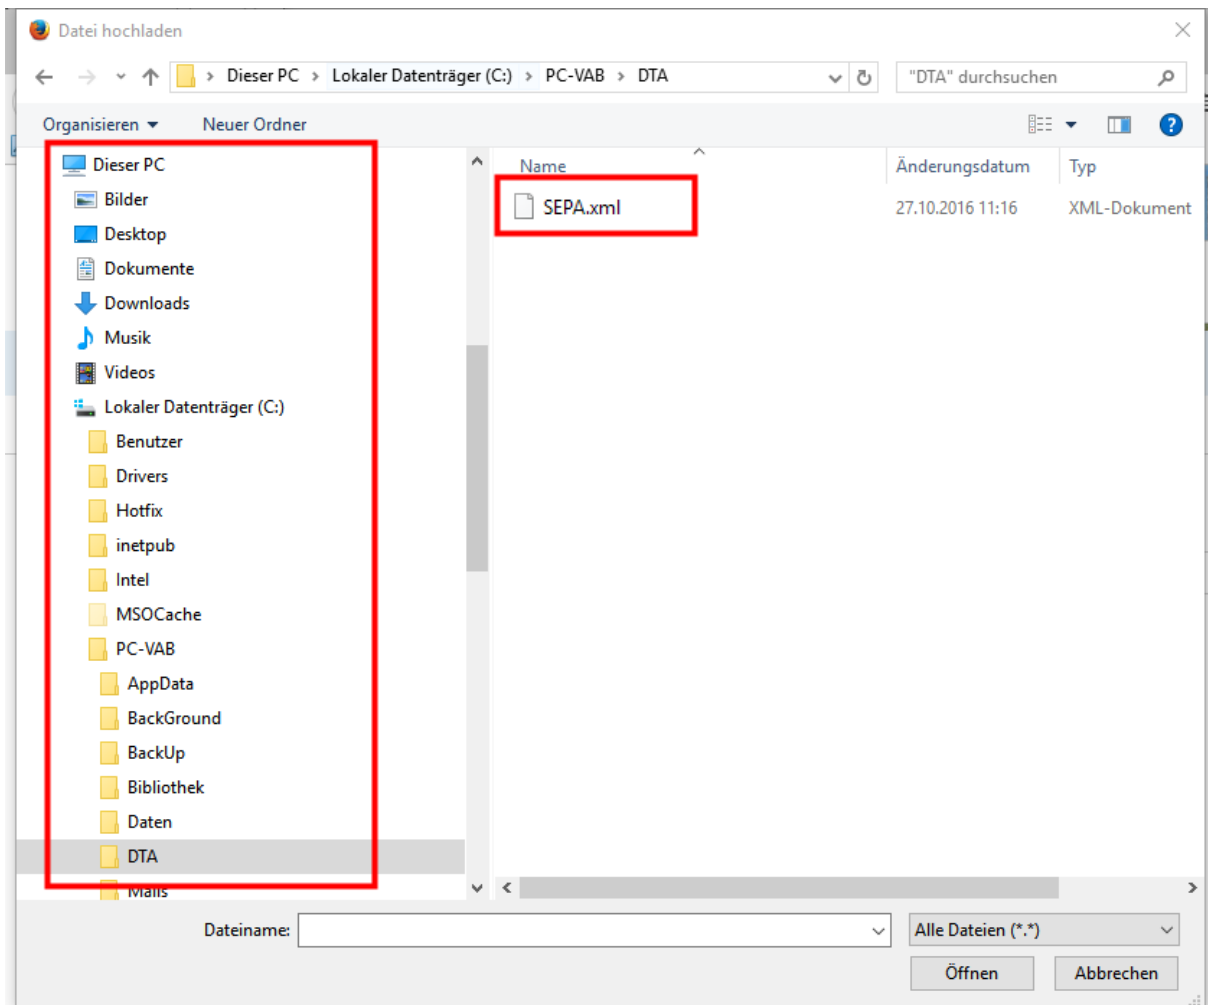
Datei hochladen

Dieser PC > Lokaler Datenträger (C:) > PC-VAB > DTA

"DTA" durchsuchen

Organisieren ▾ Neuer Ordner

Dieser PC
Bilder
Desktop
Dokumente
Downloads
Musik
Videos
Lokaler Datenträger (C:)
Benutzer
Drivers
Hotfix
inetpub
Intel
MSOCache
PC-VAB
AppData
BackGround
BackUp
Bibliothek
Daten
DTA
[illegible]

| Name | Änderungsdatum | Typ |
|---|---|---|
| SEPA.xml | 27.10.2016 11:16 | XML-Dokument |

Dateiname:

Alle Dateien (*.*)

Öffnen

Abbrechen